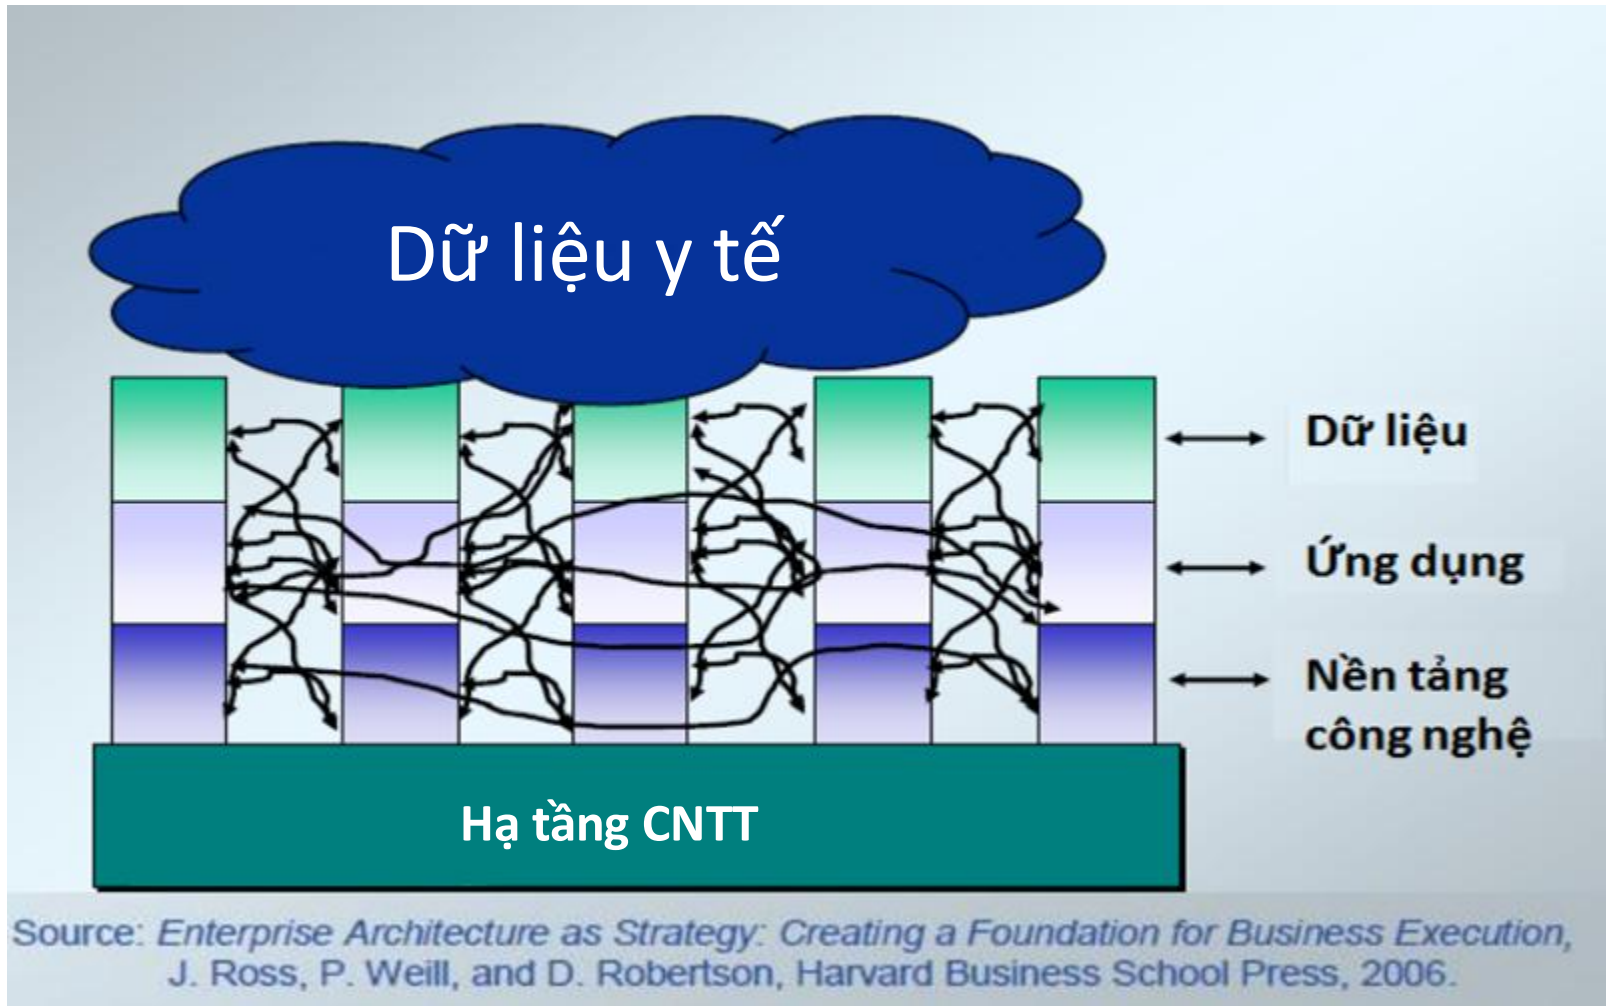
Dữ liệu y tế

Dữ liệu

Ứng dụng

Nền tảng công nghệ

Hạ tầng CNTT

Source: Enterprise Architecture as Strategy: Creating a Foundation for Business Execution, J. Ross, P. Weill, and D. Robertson, Harvard Business School Press, 2006.